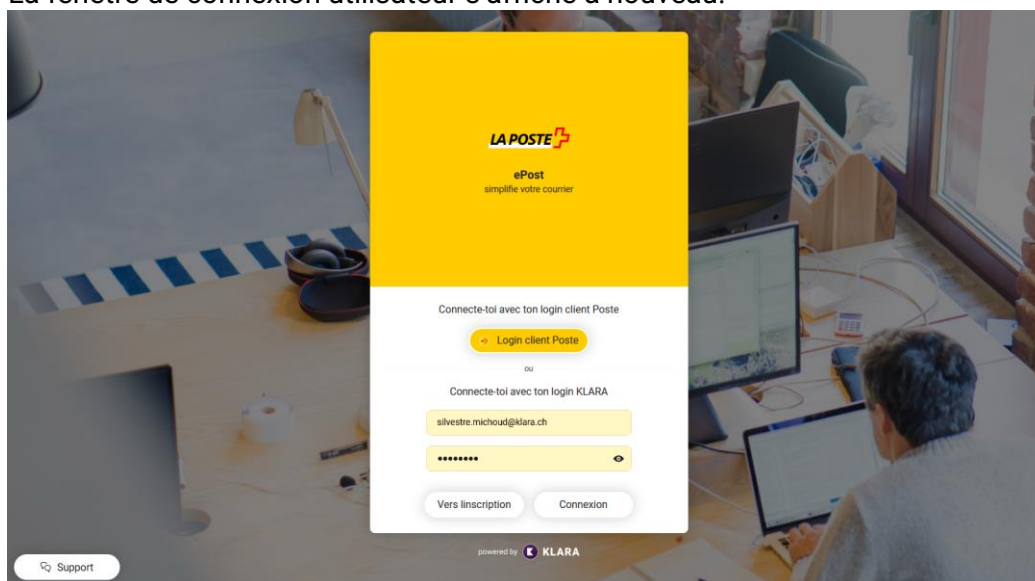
La fenêtre de connexion utilisateur s'affiche à nouveau.

LA POSTE

ePost
simplifie votre courrier

Connecte-toi avec ton login client Poste

Login client Poste

ou

Connecte-toi avec ton login KLARA

silvestre.michoud@klara.ch

••••••••

Vers linscription

Connexion

powered by KLARA

Support